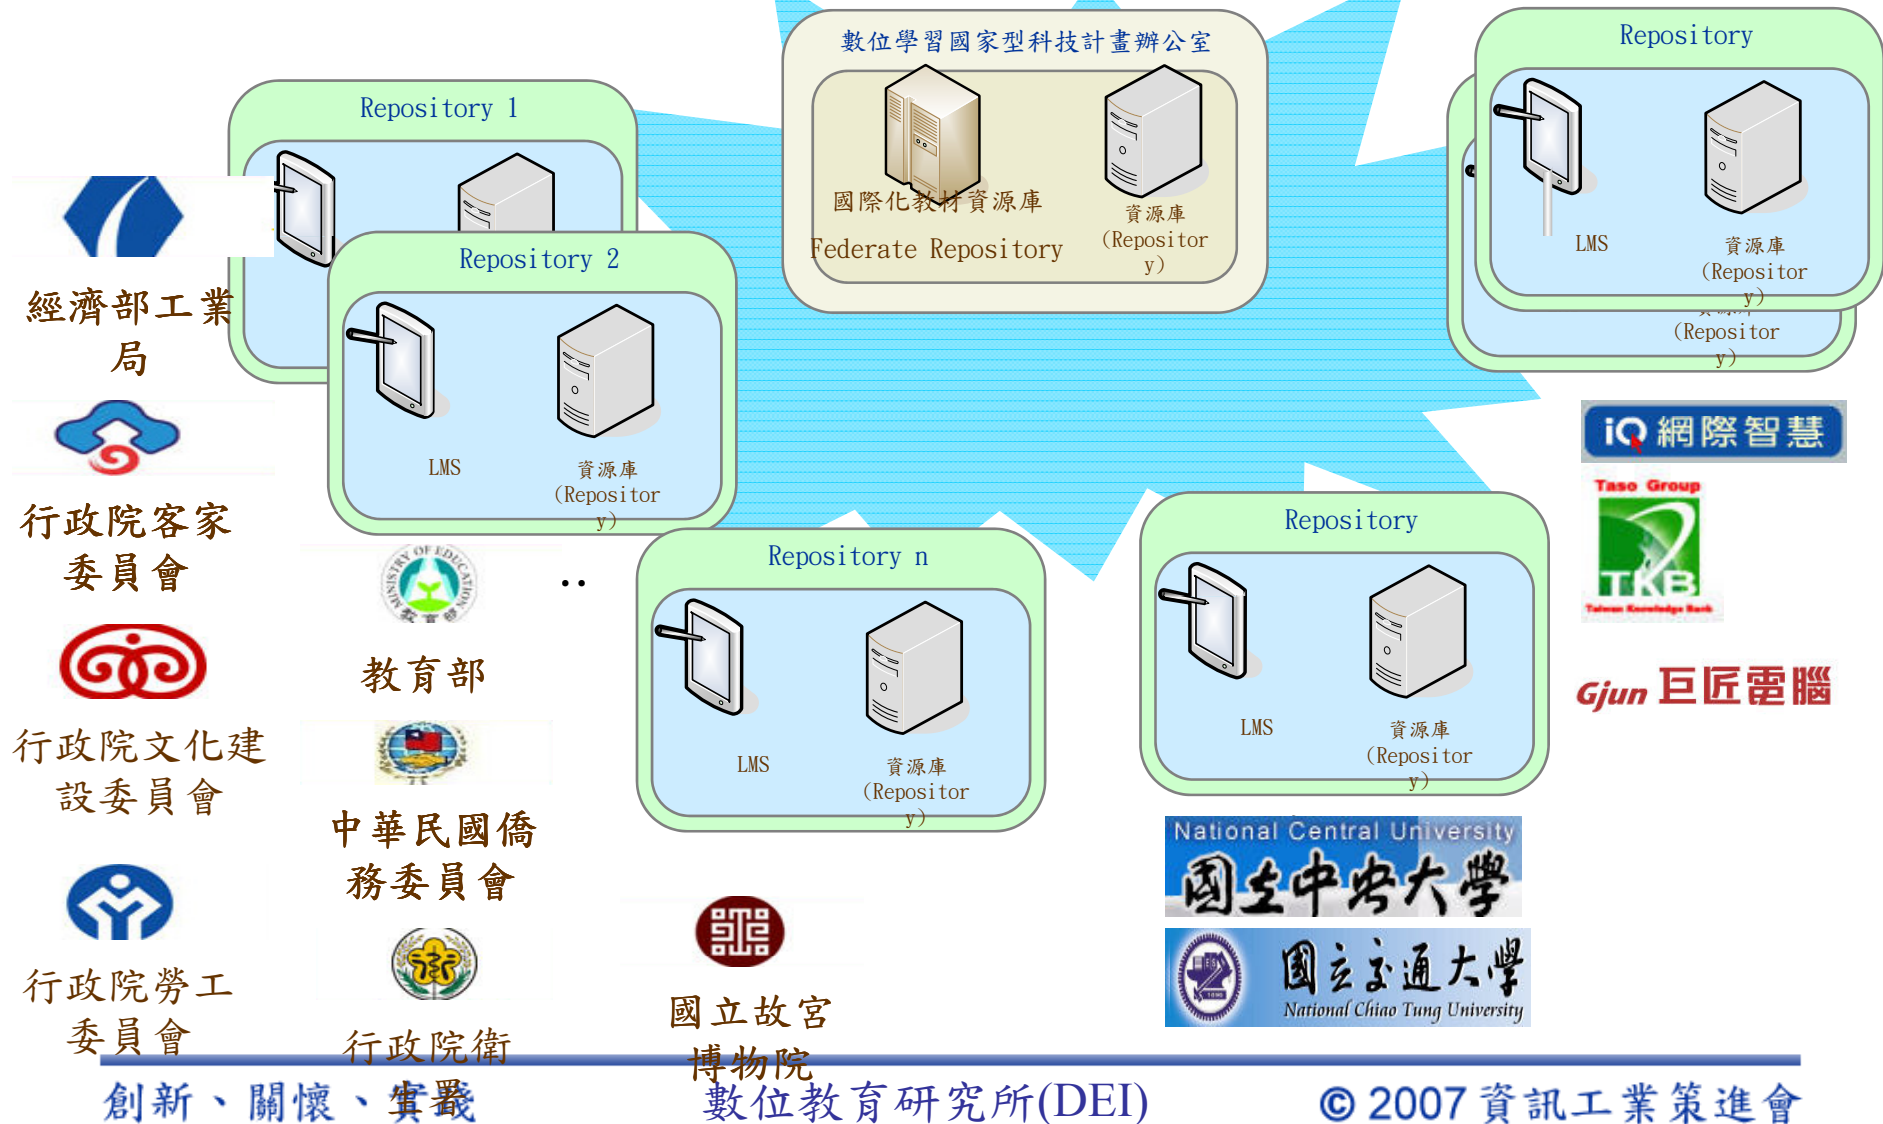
Repository 1

Repository 2

LMS

資源庫 (Repository)

數位學習國家型科技計畫辦公室

國際化教材資源庫

Federate Repository

資源庫 (Repository)

Repository

LMS

資源庫 (Repository)

(Repository)

經濟部工業局

行政院客家委員會

行政院文化建設委員會

行政院勞工委員會

教育部

中華民國僑務委員會

行政院衛

..

Repository n

LMS

資源庫 (Repository)

Repository

LMS

資源庫 (Repository)

iQ 網際智慧

Taso Group

TKB

Taiwan Knowledge Bank

Gjun 巨匠電腦

National Central University

國立中央大學

國立交通大學

National Chiao Tung University

國立故宮博物院

創新、關懷、實踐

數位教育研究所(DEI)

© 2007 資訊工業策進會